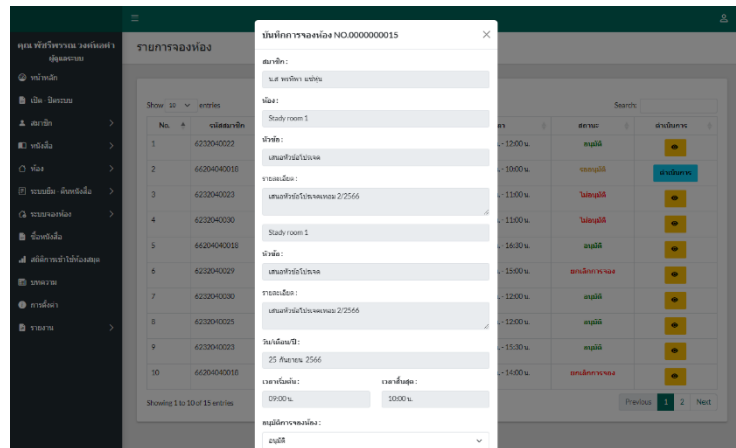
คุณ พัชรีพรรณ วงค์นพรำ
ผู้ดูแลระบบ

หน้าหลัก
เปิด - ปิดระบบ
สมาชิก
หนังสือ
ห้อง
ระบบยืม - คืนหนังสือ
ระบบจองห้อง
ซื้อหนังสือ
สถิติการเข้าใช้ห้องสมุด
บทความ
การตั้งค่า
รายงาน

รายการจองห้อง

Show 10 entries

Search:

| No. | รหัสสมาชิก | | สถานะ | ดำเนินการ |
|---|---|---|---|---|
| 1 | 6232040022 | - 12:00 น. | อนุมัติ | |
| 2 | 66204040018 | - 10:00 น. | รออนุมัติ | ดำเนินการ |
| 3 | 6232040023 | - 11:00 น. | ไม่อนุมัติ | |
| 4 | 6232040030 | - 11:00 น. | ไม่อนุมัติ | |
| 5 | 66204040018 | - 16:30 น. | อนุมัติ | |
| 6 | 6232040029 | - 15:00 น. | ยกเลิกการจอง | |
| 7 | 6232040030 | - 12:00 น. | อนุมัติ | |
| 8 | 6232040025 | - 12:00 น. | อนุมัติ | |
| 9 | 6232040023 | - 15:30 น. | อนุมัติ | |
| 10 | 66204040018 | - 14:00 น. | ยกเลิกการจอง | |

Showing 1 to 10 of 15 entries

Previous 1 2 Next

บันทึกการจองห้อง NO.0000000015

สมาชิก :
น.ส. พรทิพา แซ่ห่ม

ห้อง :
Stady room 1

หัวข้อ :
เสนอหัวข้อโปรเจค

รายละเอียด :
เสนอหัวข้อโปรเจคเทอม 2/2566

Stady room 1

หัวข้อ :
เสนอหัวข้อโปรเจค

รายละเอียด :
เสนอหัวข้อโปรเจคเทอม 2/2566

วัน/เดือน/ปี :
25 กันยายน 2566

เวลาเริ่มต้น :
09:00 น.

เวลาสิ้นสุด :
10:00 น.

อนุมัติการจองห้อง :
อนุมัติ